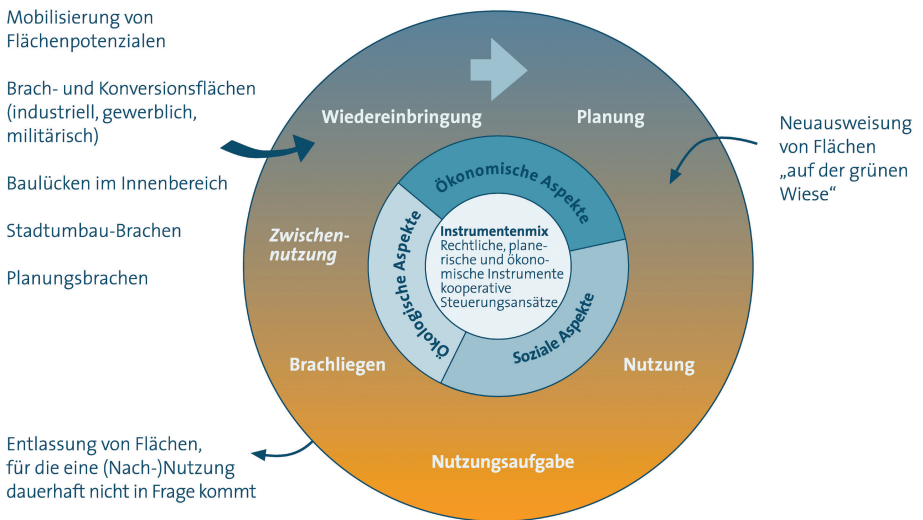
Mobilisierung von Flächenpotenzialen

Brach- und Konversionsflächen (industriell, gewerblich, militärisch)

Baulücken im Innenbereich

Stadtumbau-Brachen

Planungsbrachen

Wiedereinbringung

Planung

Neuausweisung von Flächen „auf der grünen Wiese“

Zwischennutzung

Ökonomische Aspekte

Ökologische Aspekte

Soziale Aspekte

Instrumentenmix
Rechtliche, planerische und ökonomische Instrumente kooperative Steuerungsansätze

Brachliegen

Nutzung

Nutzungsaufgabe

Entlassung von Flächen, für die eine (Nach-)Nutzung dauerhaft nicht in Frage kommt